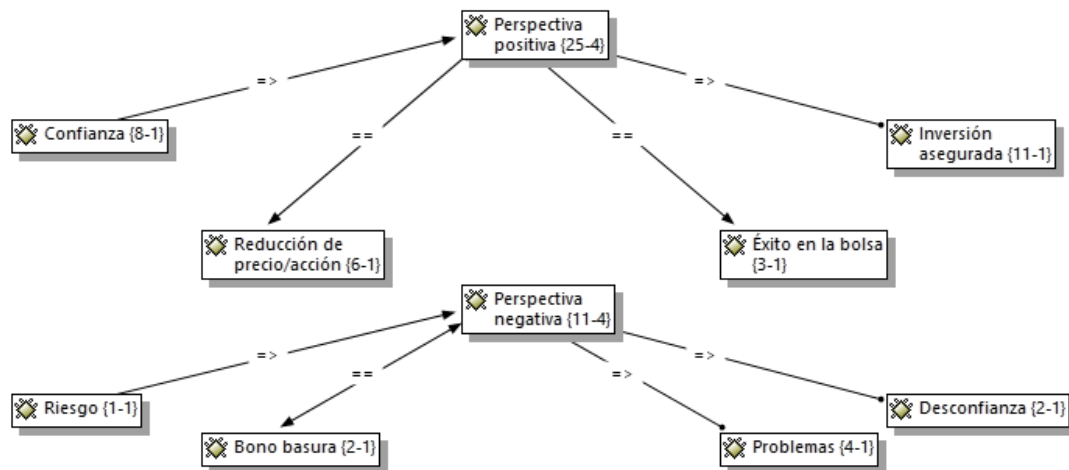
Perspectiva positiva {25-4}

=>

Confianza {8-1}

==

==

=>

Inversión asegurada {11-1}

Reducción de precio/acción {6-1}

Éxito en la bolsa {3-1}

Perspectiva negativa {11-4}

=>

==

=>

=>

Riesgo {1-1}

Desconfianza {2-1}

Bono basura {2-1}

Problemas {4-1}